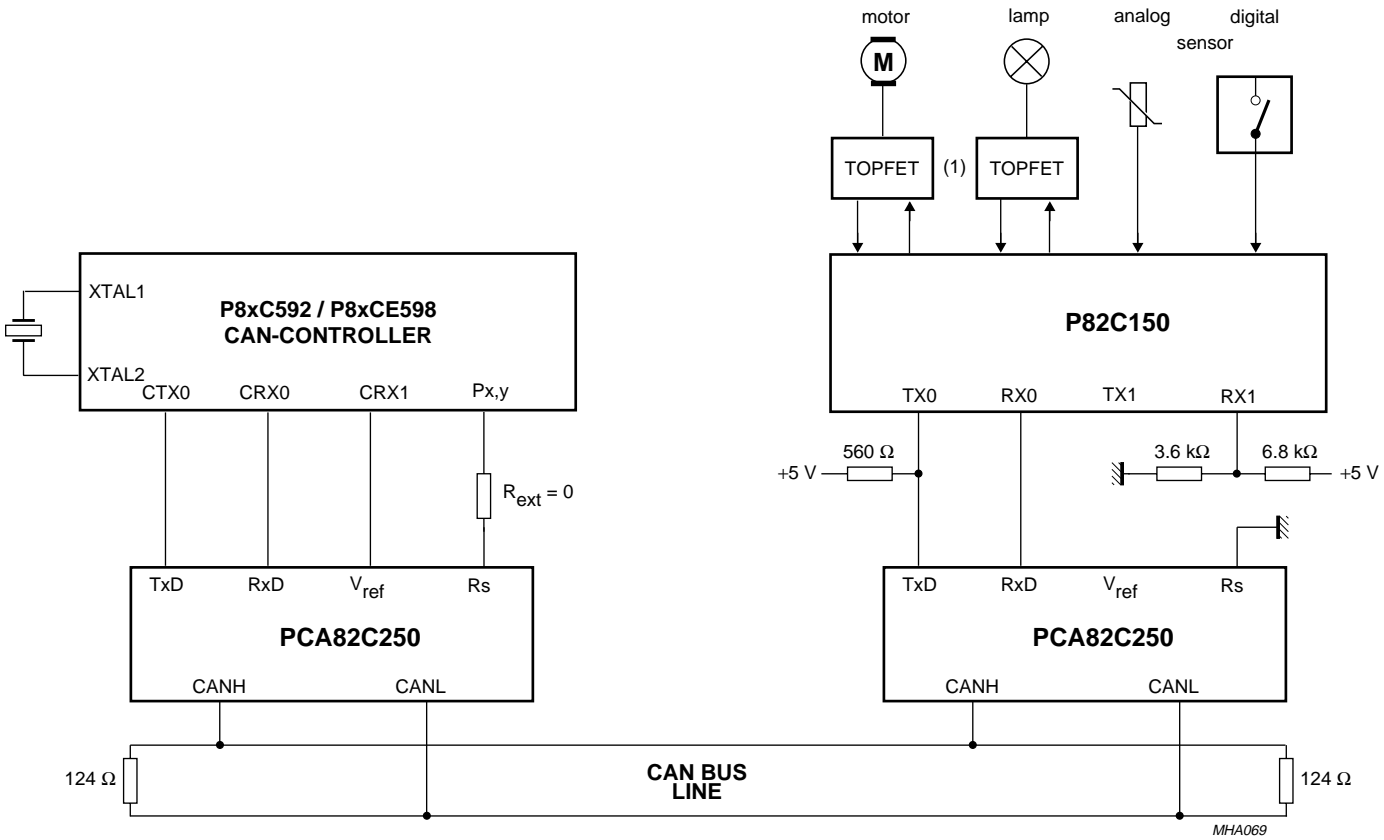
motor

M

lamp

analog

digital

sensor

TOPFET

(1)

TOPFET

XTAL1

XTAL2

P8xC592 / P8xCE598
CAN-CONTROLLER

CTX0

CRX0

CRX1

Px,y

$R_{ext} = 0$

P82C150

TX0

RX0

TX1

RX1

560 Ω

+5 V

3.6 kΩ

6.8 kΩ

+5 V

TxD

RxD

$V_{ref}$

Rs

PCA82C250

CANH

CANL

TxD

RxD

$V_{ref}$

Rs

PCA82C250

CANH

CANL

124 Ω

CAN BUS
LINE

124 Ω

MHA069